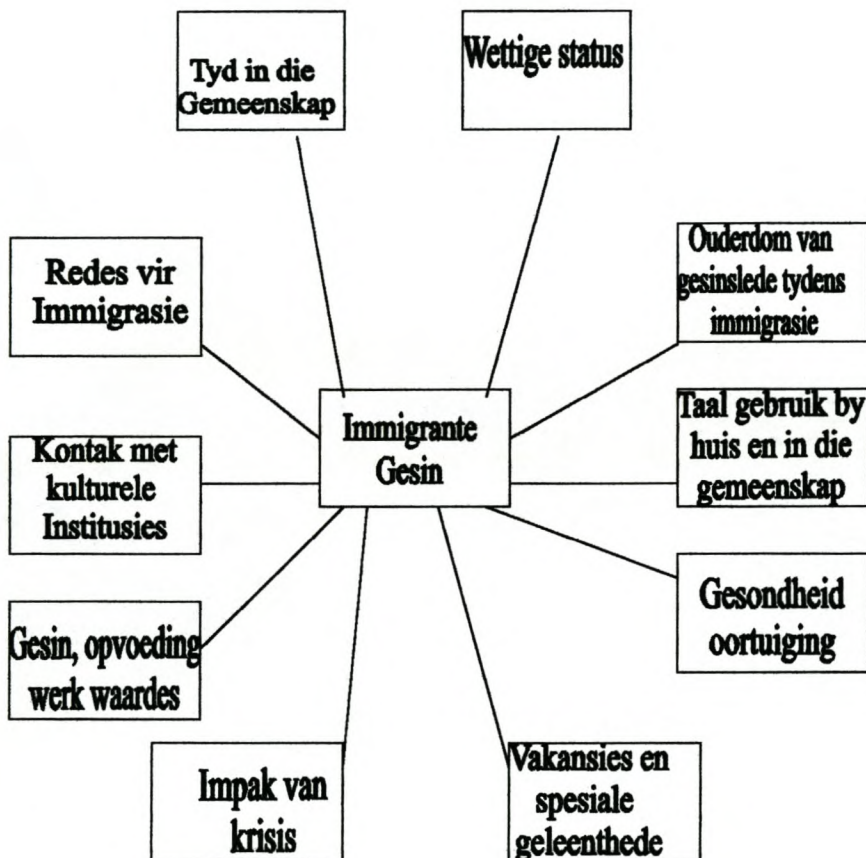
Tyd in die Gemeenskap

Wettige status

Redes vir Immigrasie

Ouderdom van gesinslede tydens immigrasie

Immigrante Gesin

Taal gebruik by huis en in die gemeenskap

Kontak met kulturele Institusies

Gesondheid oortuiging

Gesin, opvoeding werk waardes

Impak van krisis

Vakansies en spesiale geleenthede